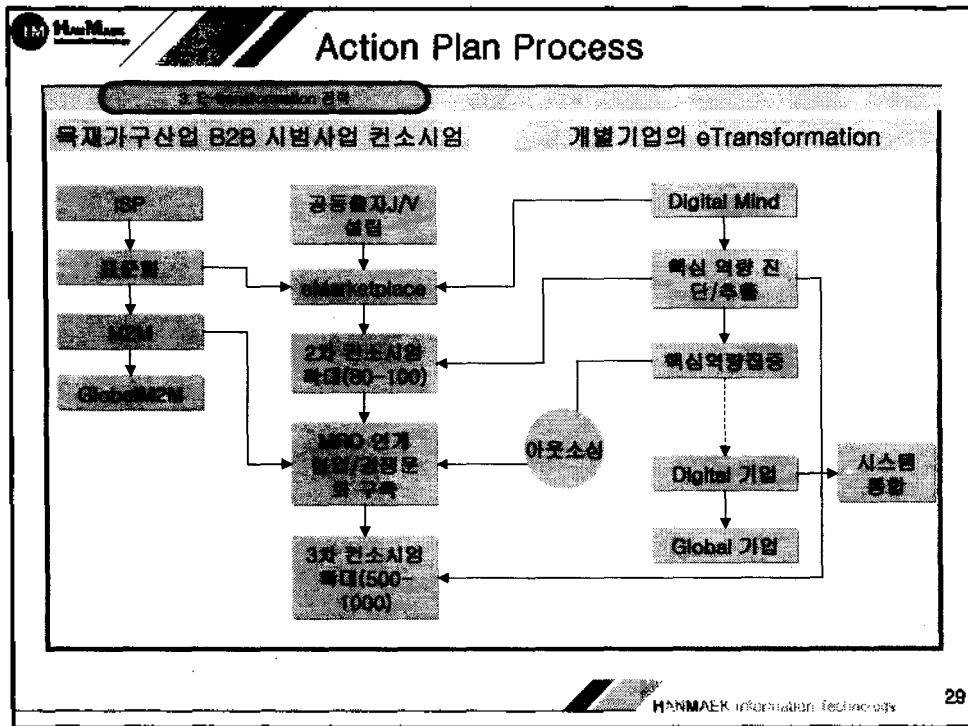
HanMaek

Action Plan Process

3. E-Transformation 전략

목재가구산업 B2B 시범사업 컨소시엄

개별기업의 eTransformation

ISP

표준화

M2M

GlobalM2M

공동출자J/V 설립

eMarketplace

2차 컨소시엄 확대(80~100)

MRO 연계 통합/전문몰 구축

3차 컨소시엄 확대(500~1000)

Digital Mind

핵심 역량 진단/추출

핵심역량집중

아웃소싱

Digital 기업

Global 기업

시스템 통합

HANMAEK Information Technology

29